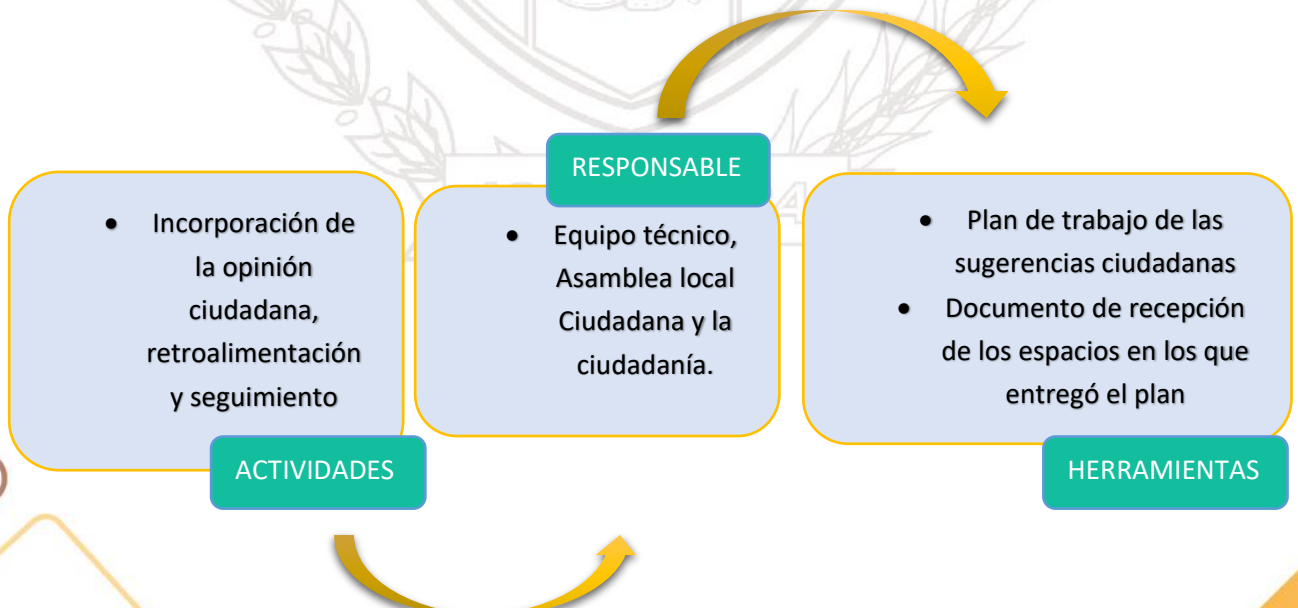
- Incorporación de la opinión ciudadana, retroalimentación y seguimiento

ACTIVIDADES

RESPONSABLE

- Equipo técnico, Asamblea local Ciudadana y la ciudadanía.

- Plan de trabajo de las sugerencias ciudadanas
- Documento de recepción de los espacios en los que entregó el plan

HERRAMIENTAS